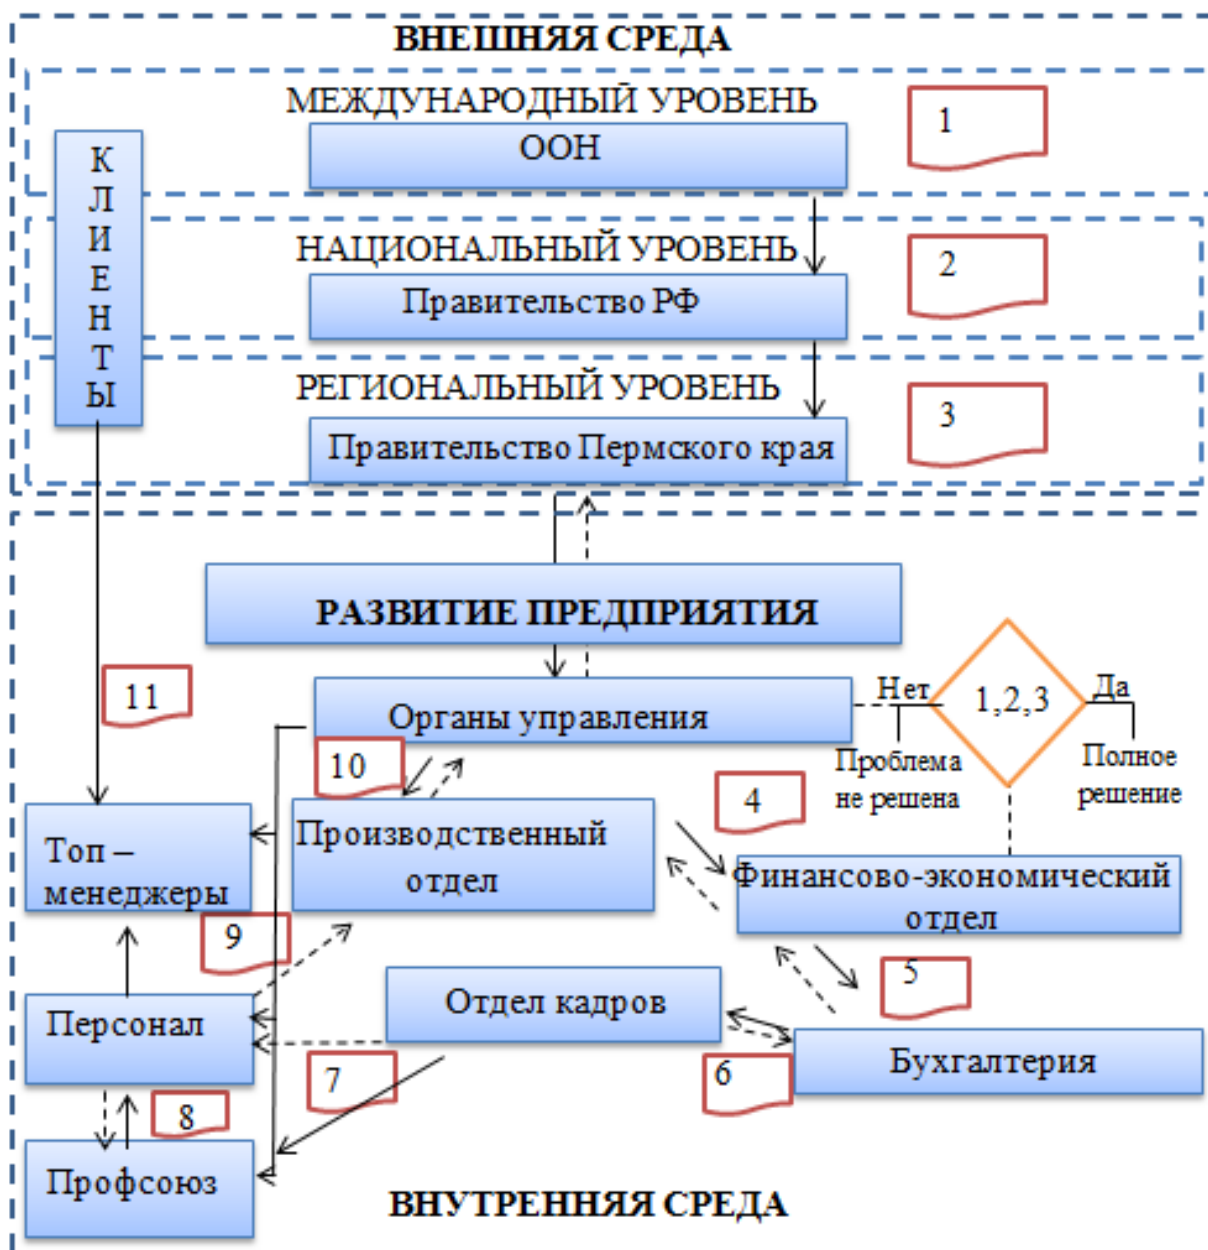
ВНЕШНЯЯ СРЕДА

МЕЖДУНАРОДНЫЙ УРОВЕНЬ

ООН

1

КЛИЕНТЫ

НАЦИОНАЛЬНЫЙ УРОВЕНЬ

Правительство РФ

2

РЕГИОНАЛЬНЫЙ УРОВЕНЬ

Правительство Пермского края

3

РАЗВИТИЕ ПРЕДПРИЯТИЯ

11

Органы управления

Нет

1,2,3

Да

Проблема не решена

Полное решение

10

4

Топ – менеджеры

Производственный отдел

Финансово-экономический отдел

9

5

Отдел кадров

Персонал

Бухгалтерия

7

6

8

Профсоюз

ВНУТРЕННЯЯ СРЕДА